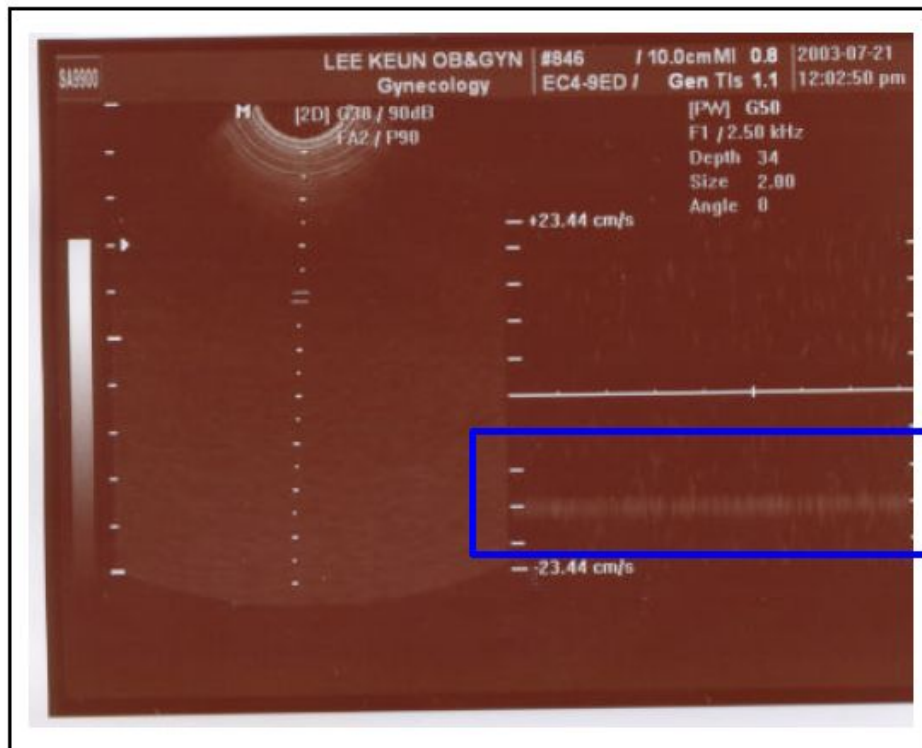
SA9900

LEE KEUN OB&GYN
Gynecology

#846 / 10.0cm MI 0.8
EC4-9ED / Gen TIs 1.1

2003-07-21
12:02:50 pm

M [2D] G38 / 90dB
FA2 / P90

[PW] G50
F1 / 2.50 kHz
Depth 34
Size 2.00
Angle 0

+23.44 cm/s

-23.44 cm/s